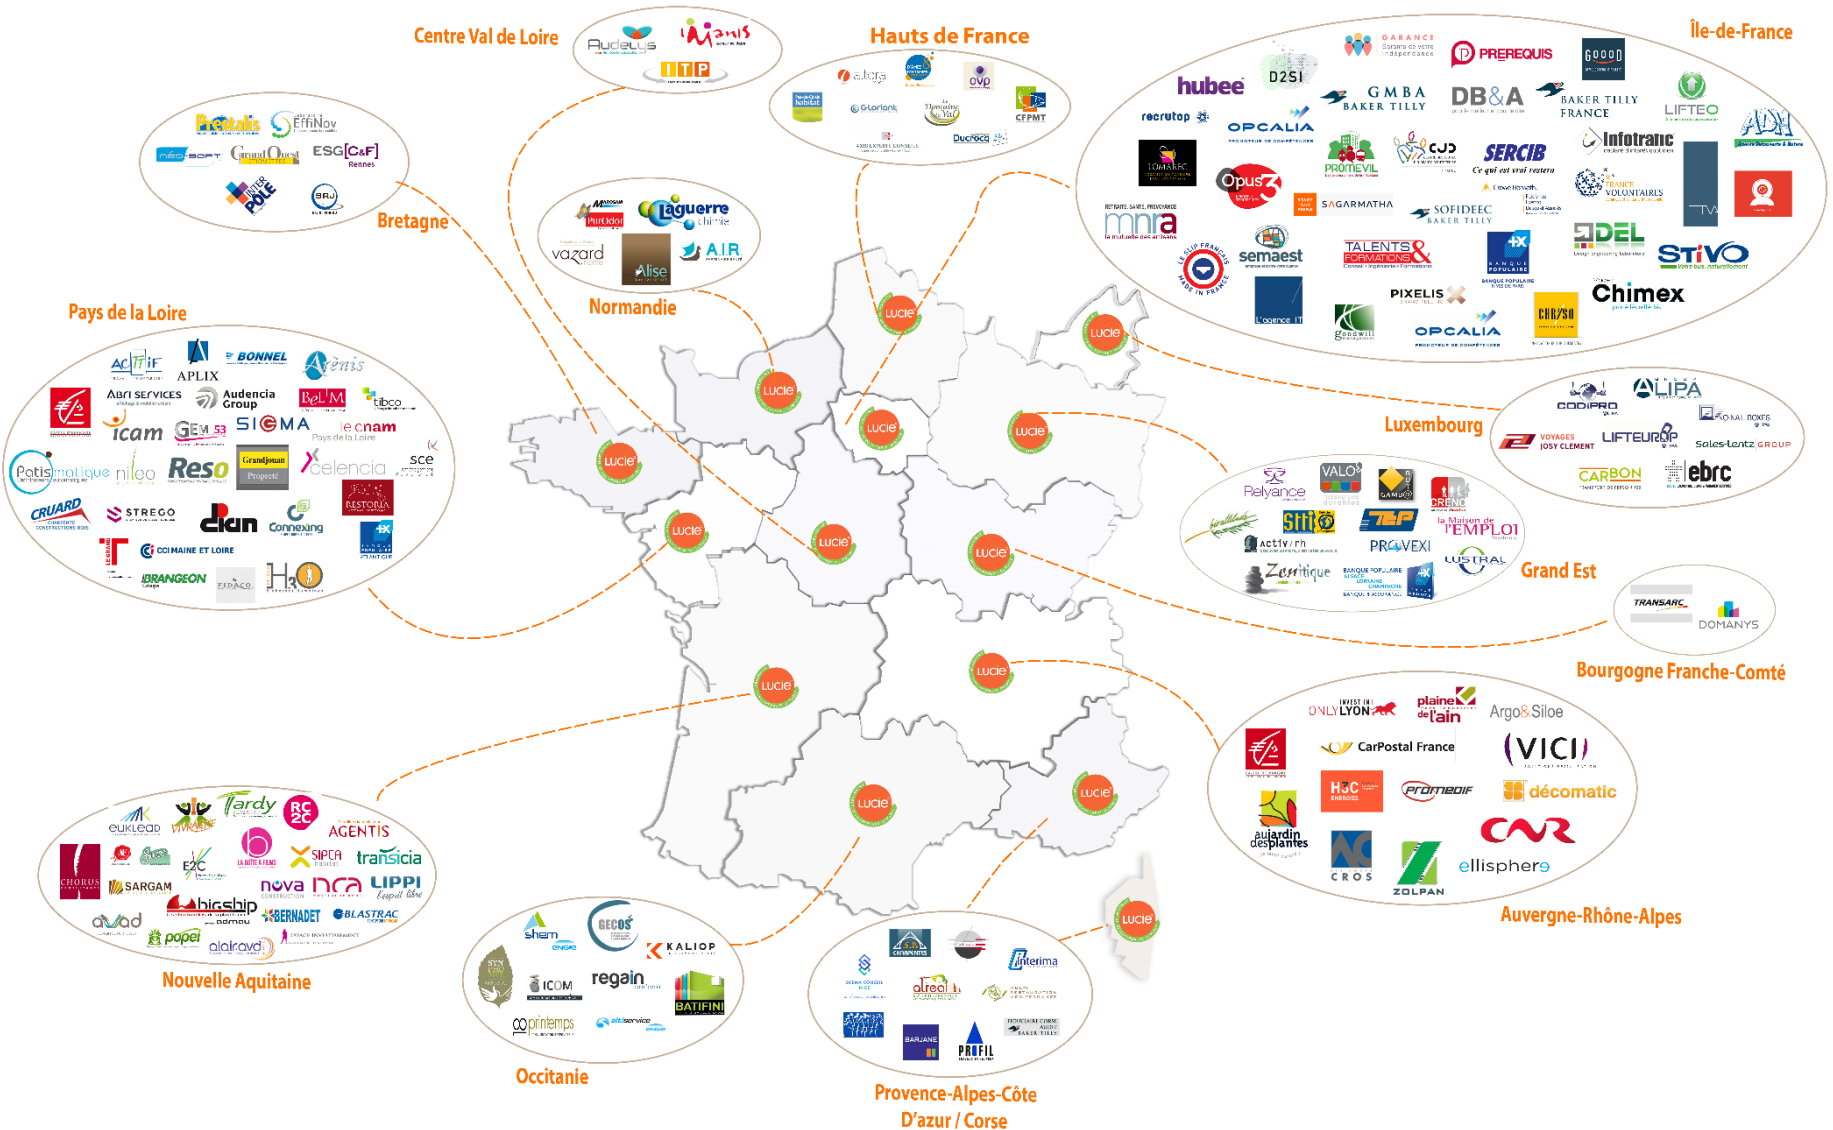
Centre Val de Loire

Audelys

Manis

ITP

Hauts de France

altera

ovp

Glorianne

CFPMT

Ducroq

Île-de-France

GARANCE

PREREQUIS

GOOOD

hubee

D2SI

GMBA BAKER TILLY

DB&A

BAKER TILLY FRANCE

LIFTEO

recrutop

OPCALIA

ADH

PROMEVIL

CJD

SERCIB

Infotrafic

Opus 3

SAGARMATHA

SOFIDEEC BAKER TILLY

FRANCE VOLONTAIRES

mnra

semaest

TALENTS & FORMATIONS

DEL

STIVO

PIXELIS

Chimex

OPCALIA

CHR/SO

Bretagne

Prestalis

EffiNov

néo-soft

Grand Ouest

ESG [C&F] Rennes

INTER POLE

Normandie

Laguerre chimie

vazard

Alise

AIR

Pays de la Loire

ACTIF

APLIX

BONNEL

Arenis

Abri services

Audencia Group

BeLM

tibco

icam

GEM 53

SIGMA

le cnam

Pays de la Loire

Patismatique

nileo

Reso

Grandjouan Propreté

celencia

sce

RESTORIA

CRUARD

STREGO

dian

Connexing

CCI MAINE ET LOIRE

BRANGEON

H2O

Luxembourg

CODIPRO

ALIPA

VOYAGES JOSY CLEMENT

LIFTEUROP

Sales-Lentz GROUP

CARBON

ebrc

Relyance

VALO

CRENO

Sfit

TEP

la Maison de l'EMPLOI

activ'rh

PROVEXI

LUSTRAL

Zenitique

Grand Est

TRANSARC

DOMANYS

Bourgogne Franche-Comté

ONLY LYON

plaine de l'ain

Argo & Siloe

CarPostal France

VICI

HJC

Promedif

décomatic

aujardin desplantes

CNR

CROS

ZOLPAN

ellisphere

Auvergne-Rhône-Alpes

euklead

Tardy

RC2C

AGENTIS

CHORUS

SIPCA

transicia

SARGAM

nova

nca

LIPPI

bigship

BERNADET

BLASTRAC

avad

popei

alairavel

Nouvelle Aquitaine

sham

GECOS

KALIOP

ICOM

regain

BATIFINI

printemps

Occitanie

Interima

alfreal

BARJANE

PROFIL

Provence-Alpes-Côte D'azur / Corse

Lucie